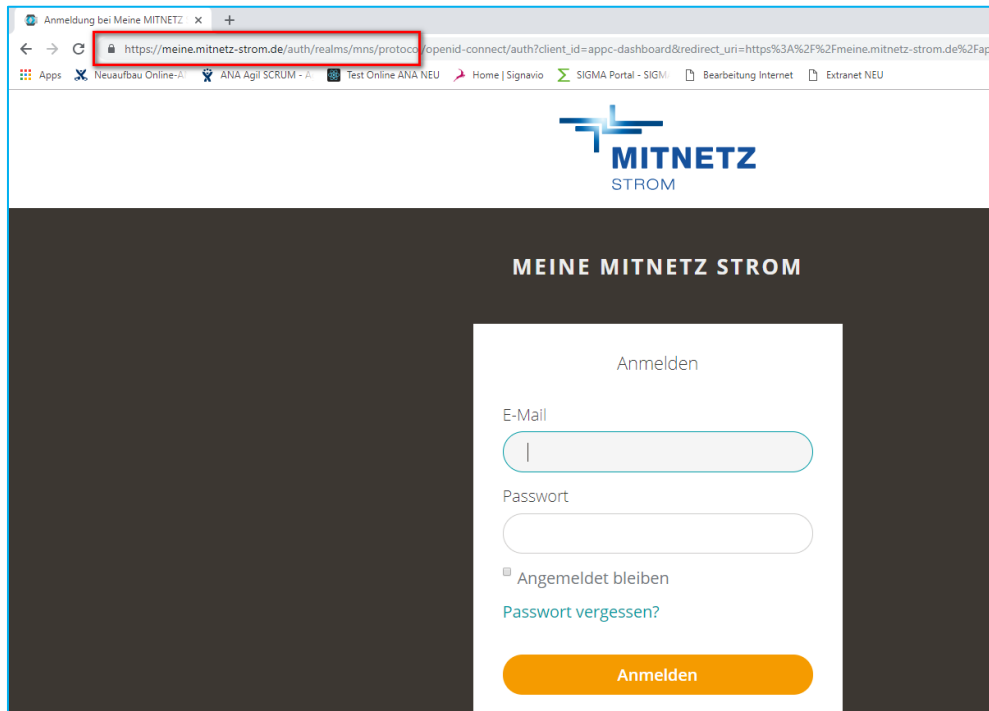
Anmeldung bei Meine MITNETZ ×
+
https://meine.mitnetz-strom.de/auth/realms/mns/protocol/openid-connect/auth?client_id=appc-dashboard&redirect_uri=https%3A%2F%2Fmeine.mitnetz-strom.de%2Fap
Apps Neuaufbau Online-A ANA Agil SCRUM - A Test Online ANA NEU Home | Signavio SIGMA Portal - SIGM Bearbeitung Internet Extranet NEU

MITNETZ
STROM

MEINE MITNETZ STROM

Anmelden

E-Mail

Passwort

Angemeldet bleiben

Passwort vergessen?

Anmelden